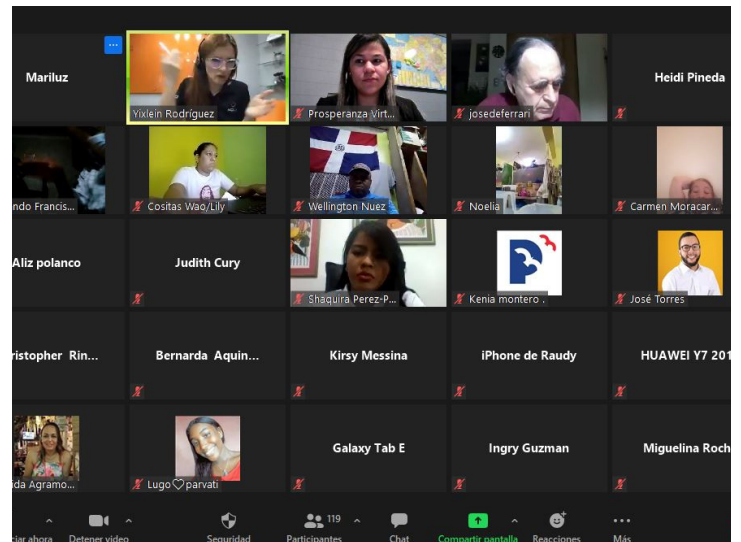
Mariluz
Yixlein Rodríguez
Prosperanza Virt...
josedeferrari
Heidi Pineda

ndo Francis...
Cositas Wao/Lily
Wellington Nuez
Noelia
Carmen Moracar...

Aliz polanco
Judith Cury
Shaquira Perez-P...
Kenia montero .
José Torres

ristopher Rin...
Bernarda Aquin...
Kirsy Messina
iPhone de Raudy
HUAWEI Y7 201

ida Agramo...
Lugo♡parvati
Galaxy Tab E
Ingry Guzman
Miguelina Roch

ciar ahora
Detener video
Seguridad
119
Participantes
Chat
Compartir pantalla
Reacciones
Más